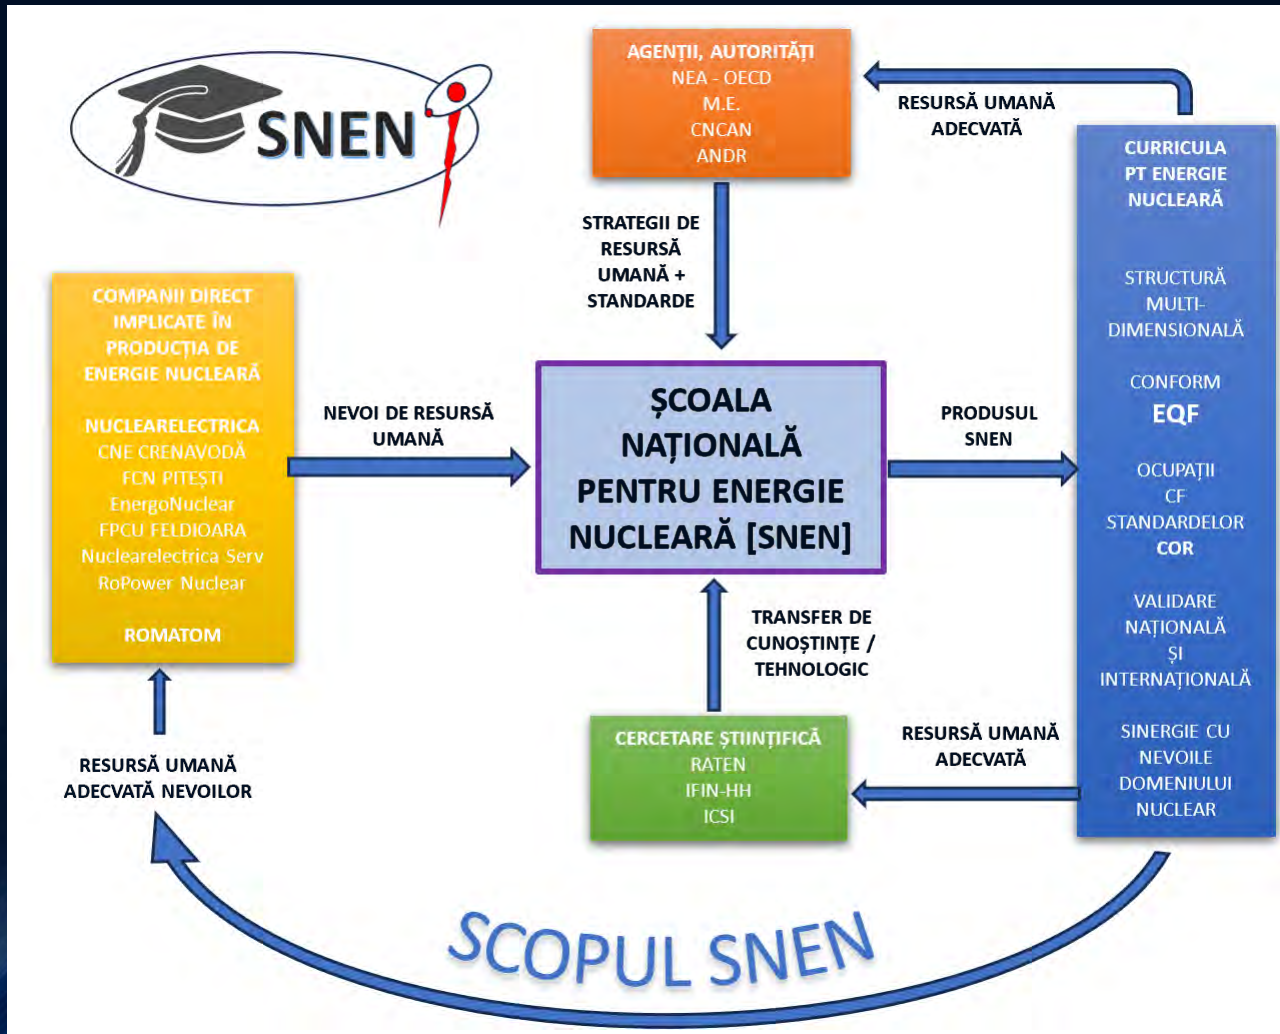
SNEN

AGENȚII, AUTORITĂȚI
NEA - OECD
M.E.
CNCAN
ANDR

RESURSĂ UMANĂ ADECVATĂ

CURRICULA PT ENERGIE NUCLEARĂ

STRUCTURĂ MULTI-DIMENSIONALĂ

CONFORM
EQF

OCUPAȚII CF STANDARDELOR COR

VALIDARE NAȚIONALĂ ȘI INTERNAȚIONALĂ

SINERGIE CU NEVOILE DOMENIULUI NUCLEAR

STRATEGII DE RESURSĂ UMANĂ + STANDARDE

COMPANII DIRECT IMPLICATE ÎN PRODUCȚIA DE ENERGIE NUCLEARĂ

NUCLEARELECTRICA
CNE CRENAVODĂ
FCN PITEȘTI
EnergoNuclear
FPCU FELDIOARA
Nuclearelectrica Serv
RoPower Nuclear

ROMATOM

NEVOI DE RESURSĂ UMANĂ

ȘCOALA NAȚIONALĂ PENTRU ENERGIE NUCLEARĂ [SNEN]

PRODUSUL SNEN

TRANSFER DE CUNOȘTINȚE / TEHNOLOGIC

CERCETARE ȘTIINȚIFICĂ
RATEN
IFIN-HH
ICSI

RESURSĂ UMANĂ ADECVATĂ

RESURSĂ UMANĂ ADECVATĂ NEVOILOR

SCOPUL SNEN